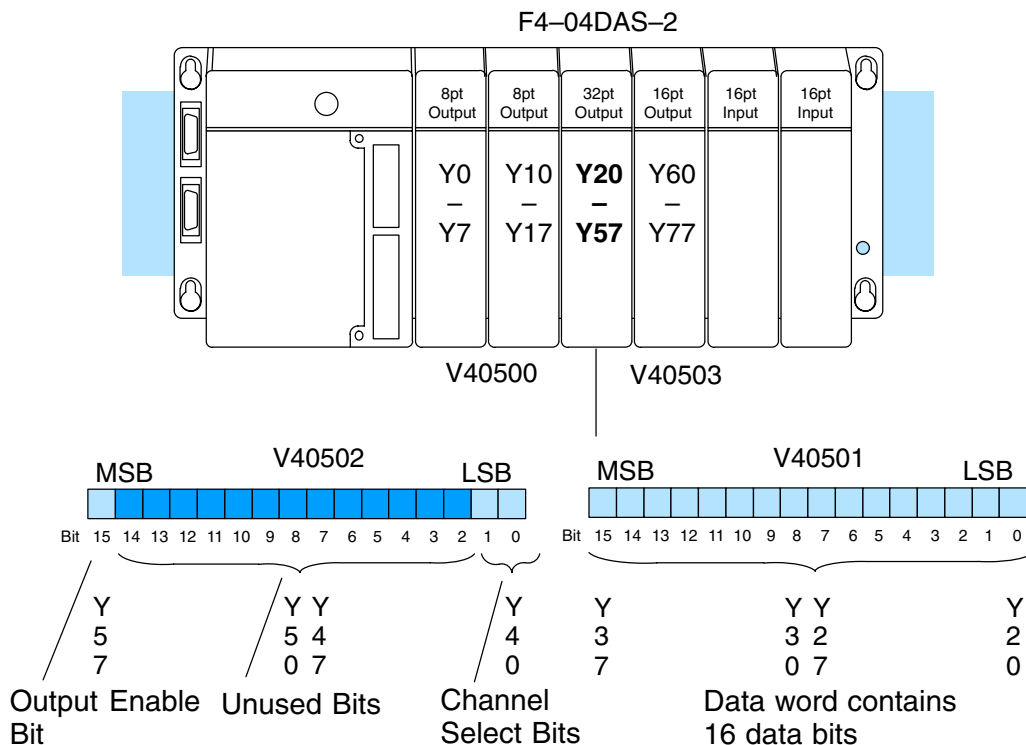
F4–04DAS–2

8pt Output
Y0 – Y7

8pt Output
Y10 – Y17

32pt Output
**Y20 – Y57**

16pt Output
Y60 – Y77

16pt Input

16pt Input

V40500

V40503

V40502

MSB

LSB

Bit 15 14 13 12 11 10 9 8 7 6 5 4 3 2 1 0

Y
5
7

Y Y
5 4
0 7

Y
4
0

Output Enable Bit

Unused Bits

Channel Select Bits

V40501

MSB

LSB

Bit 15 14 13 12 11 10 9 8 7 6 5 4 3 2 1 0

Y
3
7

Y Y
3 2
0 7

Y
2
0

Data word contains 16 data bits